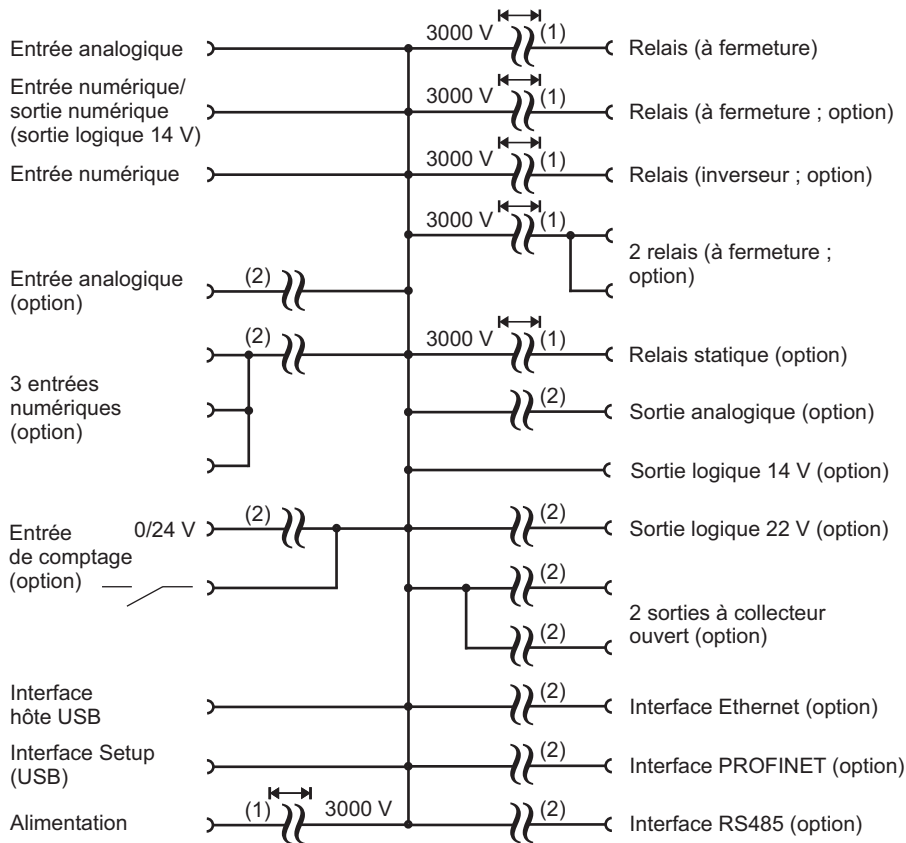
Entrée analogique
3000 V (1)
Relais (à fermeture)

Entrée numérique/ sortie numérique (sortie logique 14 V)
3000 V (1)
Relais (à fermeture ; option)

Entrée numérique
3000 V (1)
Relais (inverseur ; option)

3000 V (1)
2 relais (à fermeture ; option)

Entrée analogique (option)
(2)

(2)
3000 V (1)
Relais statique (option)

3 entrées numériques (option)
(2)
Sortie analogique (option)

Sortie logique 14 V (option)

Entrée de comptage (option)
0/24 V
(2)
(2)
Sortie logique 22 V (option)

(2)
(2)
2 sorties à collecteur ouvert (option)

Interface hôte USB
(2)
Interface Ethernet (option)

Interface Setup (USB)
(2)
Interface PROFINET (option)

Alimentation
(1) 3000 V
(2)
Interface RS485 (option)